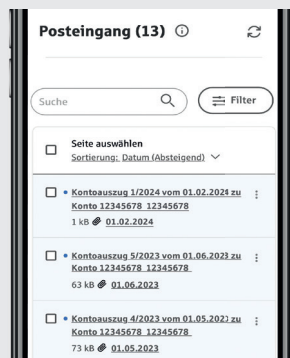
Posteingang (13) ⓘ

Suche

Filter

Seite auswählen
Sortierung: Datum (Absteigend)

• Kontoauszug 1/2024 vom 01.02.2024 zu Konto 12345678 12345678
1 kB 01.02.2024

• Kontoauszug 5/2023 vom 01.06.2023 zu Konto 12345678 12345678
63 kB 01.06.2023

• Kontoauszug 4/2023 vom 01.05.2023 zu Konto 12345678 12345678
73 kB 01.05.2023